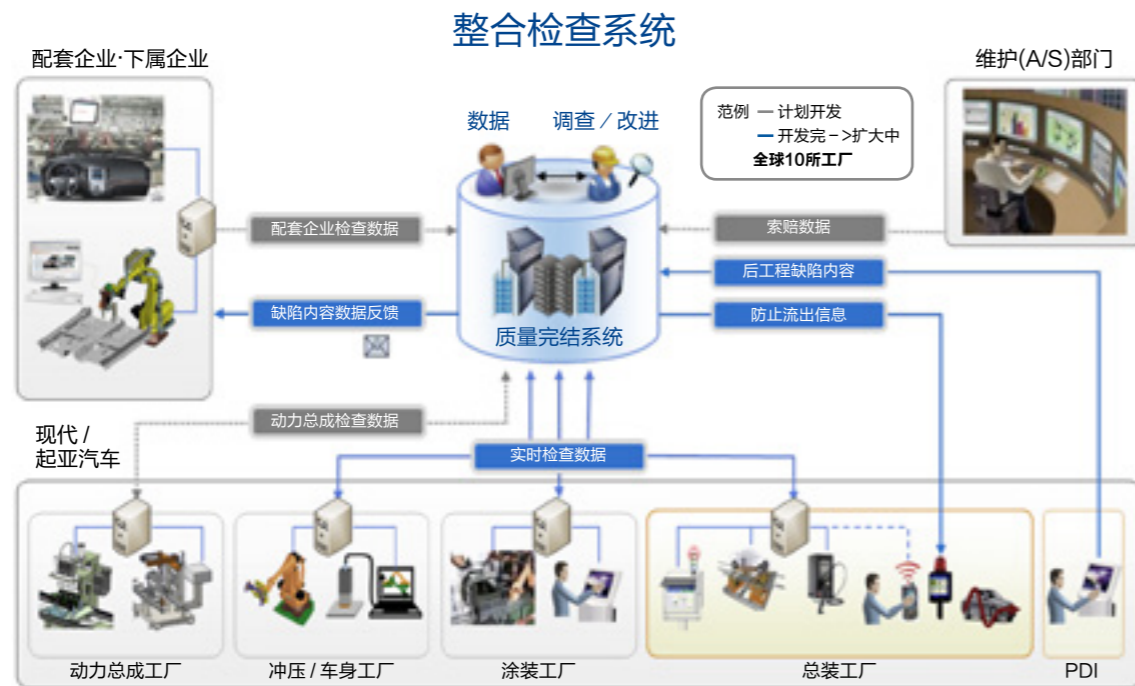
整合检查系统

配套企业·下属企业

维护(A/S)部门

数据

调查 / 改进

范例 — 计划开发
— 开发完 –>扩大中
全球10所工厂

配套企业检查数据

索赔数据

后工程缺陷内容

缺陷内容数据反馈

防止流出信息

质量完结系统

动力总成检查数据

现代 / 起亚汽车

实时检查数据

动力总成工厂

冲压 / 车身工厂

涂装工厂

总装工厂

PDI